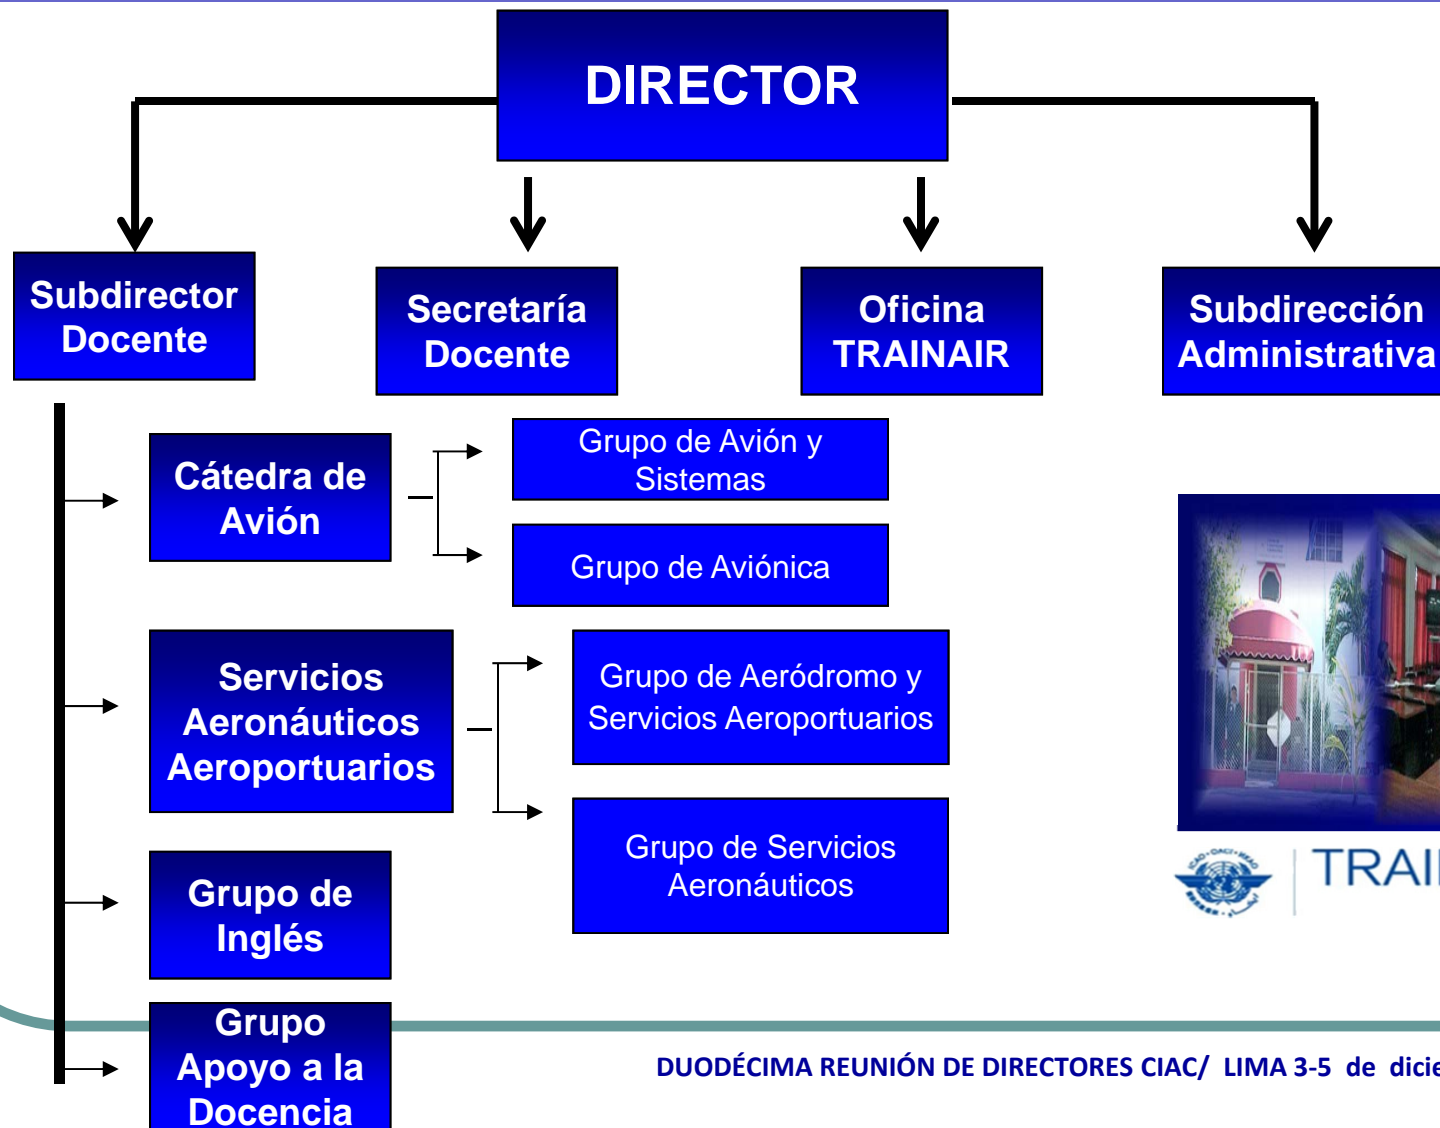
DIRECTOR

Subdirector Docente

Secretaría Docente

Oficina TRAINAIR

Subdirección Administrativa

Cátedra de Avión

Grupo de Avión y Sistemas

Grupo de Aviónica

Servicios Aeronáuticos Aeroportuarios

Grupo de Aeródromo y Servicios Aeroportuarios

Grupo de Servicios Aeronáuticos

Grupo de Inglés

Grupo Apoyo a la Docencia

TRAI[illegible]

DUODÉCIMA REUNIÓN DE DIRECTORES CIAC/ LIMA 3-5 de dici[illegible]